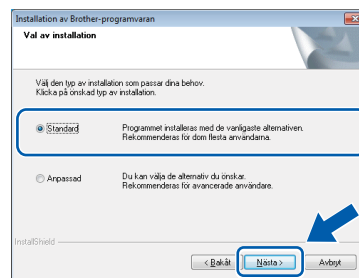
Installation av Brother-programvaran

Val av installation

Välj den typ av installation som passar dina behov.
Klicka på önskad typ av installation.

Standard
Programmet installeras med de vanligaste alternativen.
Rekommenderas för dom flesta användarna.

Anpassad
Du kan välja de alternativ du önskar.
Rekommenderas för avancerade användare.

InstallShield

< Bakåt
Nästa >
Avbryt